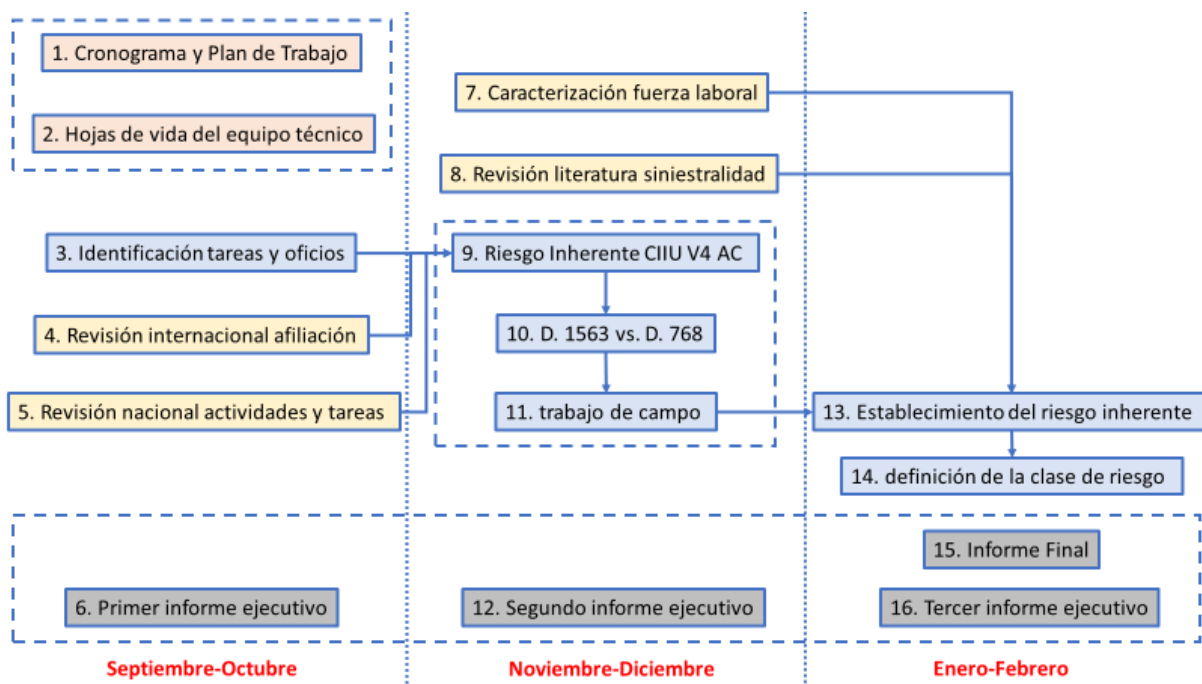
1. Cronograma y Plan de Trabajo

2. Hojas de vida del equipo técnico

7. Caracterización fuerza laboral

8. Revisión literatura siniestralidad

3. Identificación tareas y oficios

9. Riesgo Inherente CIIU V4 AC

4. Revisión internacional afiliación

10. D. 1563 vs. D. 768

5. Revisión nacional actividades y tareas

11. trabajo de campo

13. Establecimiento del riesgo inherente

14. definición de la clase de riesgo

15. Informe Final

6. Primer informe ejecutivo

12. Segundo informe ejecutivo

16. Tercer informe ejecutivo

Septiembre-Octubre

Noviembre-Diciembre

Enero-Febrero